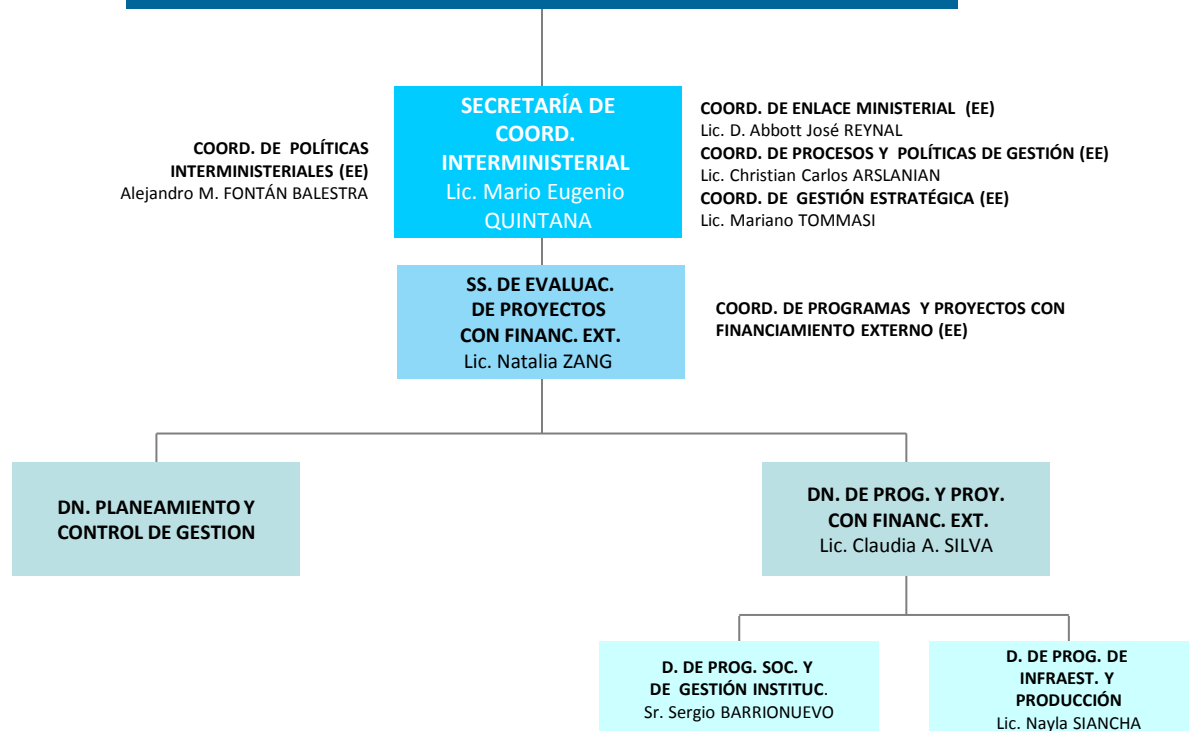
COORD. DE POLÍTICAS INTERMINISTERIALES (EE)
Alejandro M. FONTÁN BALESTRA

SECRETARÍA DE COORD. INTERMINISTERIAL
Lic. Mario Eugenio QUINTANA

COORD. DE ENLACE MINISTERIAL (EE)
Lic. D. Abbott José REYNAL
COORD. DE PROCESOS Y POLÍTICAS DE GESTIÓN (EE)
Lic. Christian Carlos ARSLANIAN
COORD. DE GESTIÓN ESTRATÉGICA (EE)
Lic. Mariano TOMMASI

SS. DE EVALUAC. DE PROYECTOS CON FINANC. EXT.
Lic. Natalia ZANG

COORD. DE PROGRAMAS Y PROYECTOS CON FINANCIAMIENTO EXTERNO (EE)

DN. PLANEAMIENTO Y CONTROL DE GESTION

DN. DE PROG. Y PROY. CON FINANC. EXT.
Lic. Claudia A. SILVA

D. DE PROG. SOC. Y DE GESTIÓN INSTITUC.
Sr. Sergio BARRIONUEVO

D. DE PROG. DE INFRAEST. Y PRODUCCIÓN
Lic. Nayla SIANCHA